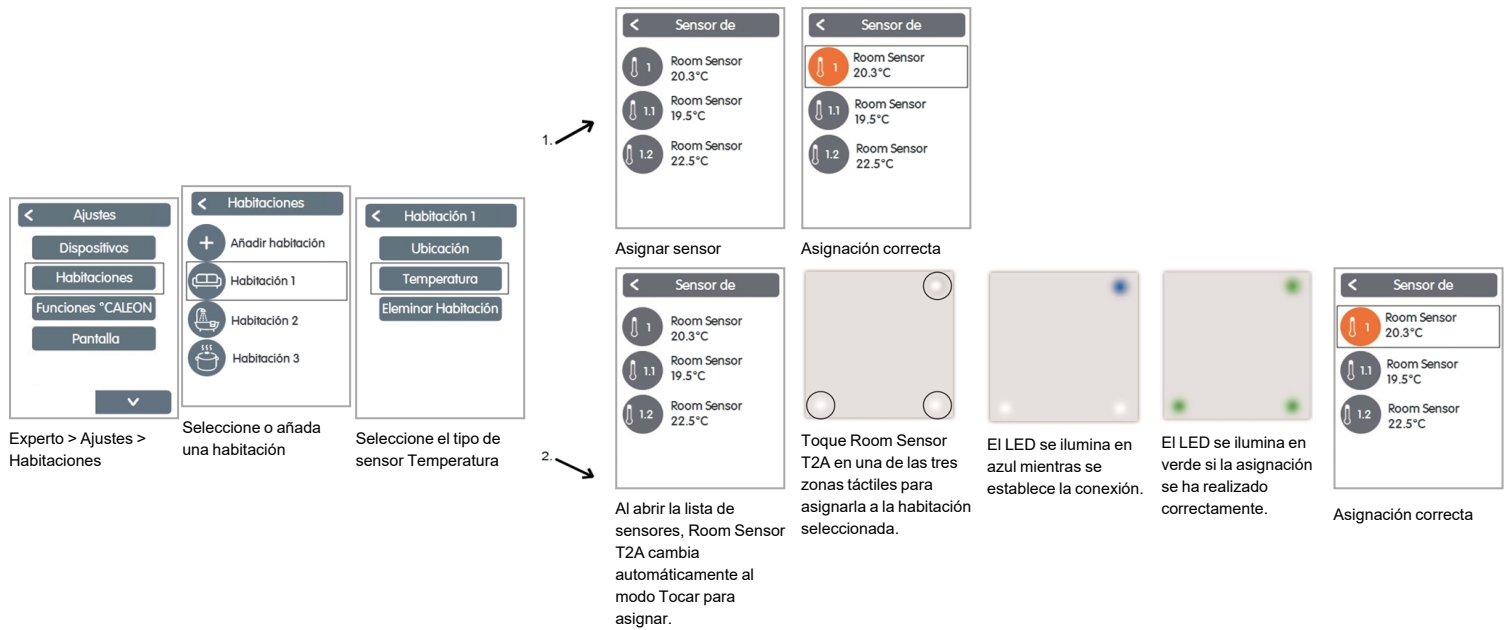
Ajustes
Dispositivos
Habitaciones
Funciones °CALEON
Pantalla

Experto > Ajustes > Habitaciones

Habitaciones
Añadir habitación
Habitación 1
Habitación 2
Habitación 3

Seleccione o añada una habitación

Habitación 1
Ubicación
Temperatura
Eleminar Habitación

Seleccione el tipo de sensor Temperatura

1.

Sensor de
1 Room Sensor 20.3°C
1.1 Room Sensor 19.5°C
1.2 Room Sensor 22.5°C

Asignar sensor

Sensor de
1 Room Sensor 20.3°C
1.1 Room Sensor 19.5°C
1.2 Room Sensor 22.5°C

Asignación correcta

2.

Sensor de
1 Room Sensor 20.3°C
1.1 Room Sensor 19.5°C
1.2 Room Sensor 22.5°C

Al abrir la lista de sensores, Room Sensor T2A cambia automáticamente al modo Tocar para asignar.

Toque Room Sensor T2A en una de las tres zonas táctiles para asignarla a la habitación seleccionada.

El LED se ilumina en azul mientras se establece la conexión.

El LED se ilumina en verde si la asignación se ha realizado correctamente.

Sensor de
1 Room Sensor 20.3°C
1.1 Room Sensor 19.5°C
1.2 Room Sensor 22.5°C

Asignación correcta